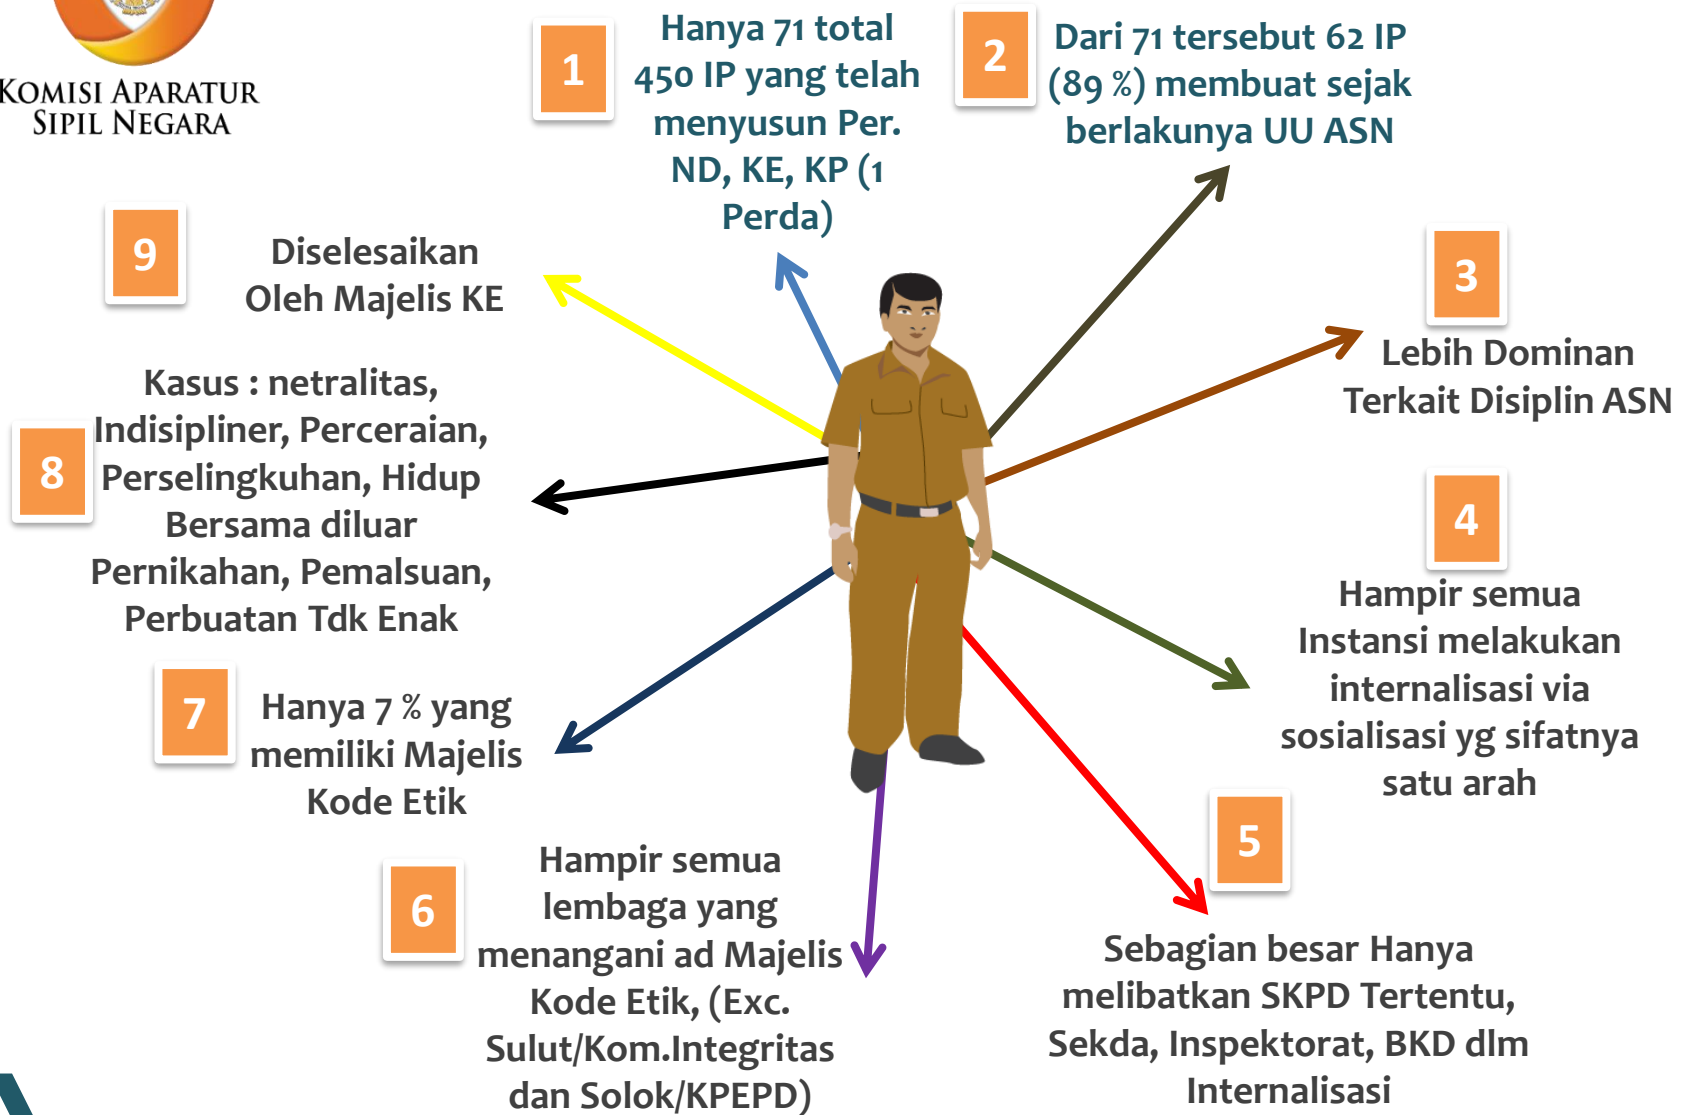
KOMISI APARATUR SIPIL NEGARA

1

Hanya 71 total 450 IP yang telah menyusun Per. ND, KE, KP (1 Perda)

2

Dari 71 tersebut 62 IP (89 %) membuat sejak berlakunya UU ASN

3

Lebih Dominan Terkait Disiplin ASN

4

Hampir semua Instansi melakukan internalisasi via sosialisasi yg sifatnya satu arah

5

Sebagian besar Hanya melibatkan SKPD Tertentu, Sekda, Inspektorat, BKD dlm Internalisasi

6

Hampir semua lembaga yang menangani ad Majelis Kode Etik, (Exc. Sulut/Kom.Integritas dan Solok/KPEPD)

7

Hanya 7 % yang memiliki Majelis Kode Etik

8

Kasus : netralitas, Indisipliner, Perceraian, Perselingkuhan, Hidup Bersama diluar Pernikahan, Pemalsuan, Perbuatan Tdk Enak

9

Diselesaikan Oleh Majelis KE